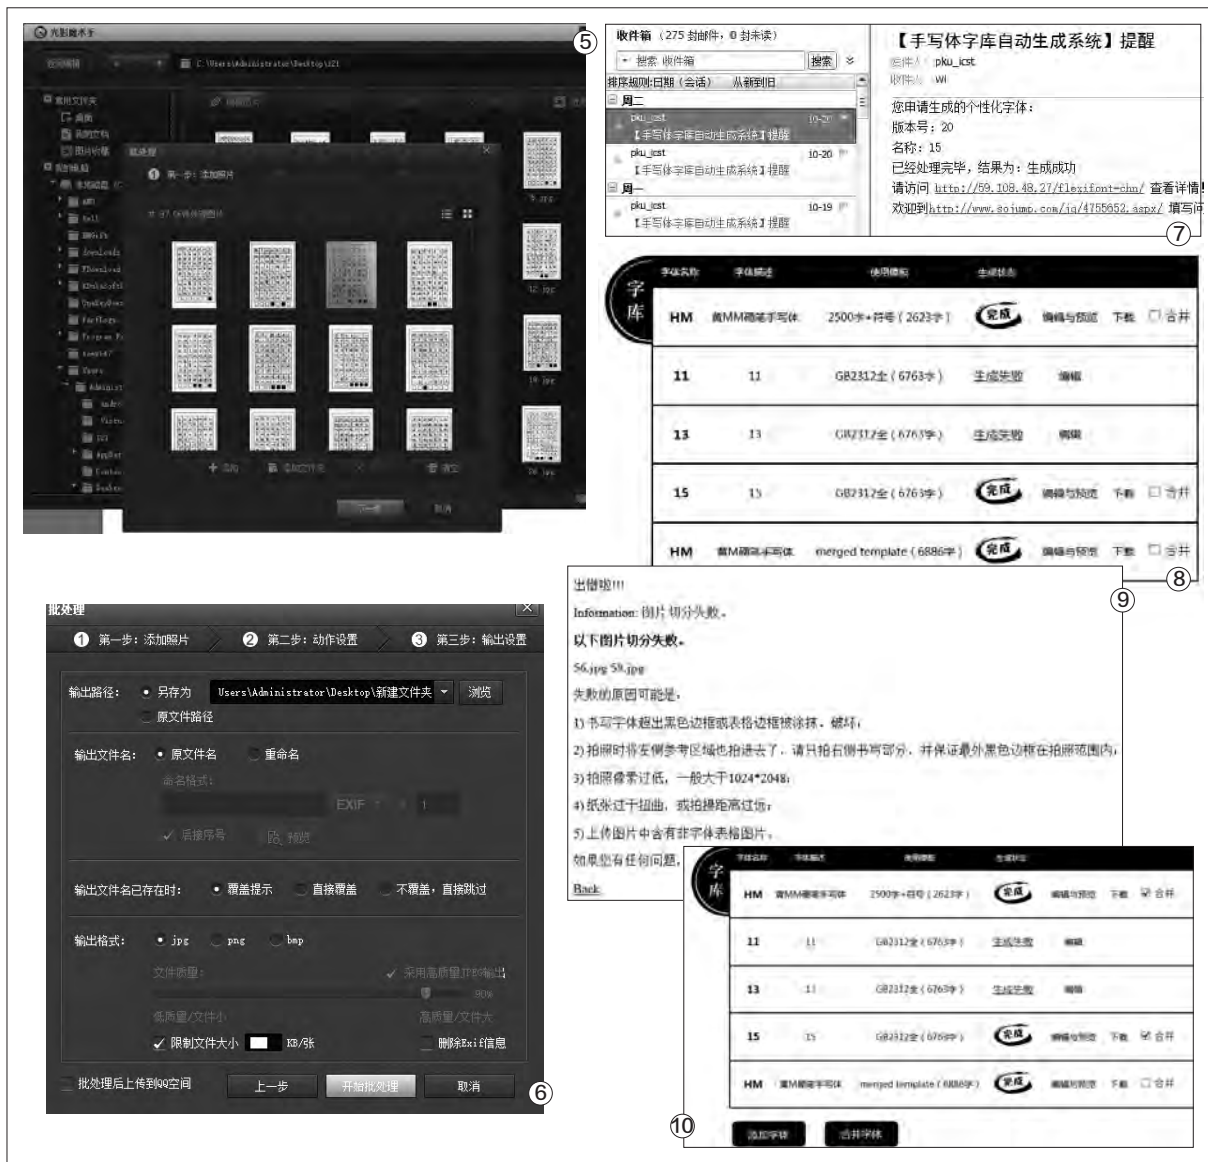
光影魔术手

C:\Users\Administrator\Desktop\121

批处理

❶ 第一步：添加照片

添加

取消

⑤

收件箱（275 封邮件，0 封未读）

搜索 收件箱 搜索

排序规则:日期（会话） 从新到旧

周二

pku_icst 10-20
【手写体字库自动生成系统】提醒

pku_icst 10-20
【手写体字库自动生成系统】提醒

周一

pku_icst 10-19
【手写体字库自动生成系统】提醒

【手写体字库自动生成系统】提醒

发件人：pku_icst

收件人：wi

您申请生成的个性化字体：
版本号：20
名称：15
已经处理完毕，结果为：生成成功
请访问 http://59.108.48.27/flexifont-chn/ 查看详情
欢迎到http://www.sojump.com/jq/4755652.aspx/ 填写问

⑦

字库

| 字体名称 | 字体描述 | 使用模板 | 生成状态 | | | |
|---|---|---|---|---|---|---|
| HM | 黄MM硬笔手写体 | 2500字+符号（2623字） | 完成 | 编辑与预览 | 下载 | 合并 |
| 11 | 11 | GB2312全（6763字） | 生成失败 | 编辑 | | |
| 13 | 13 | GB2312全（6763字） | 生成失败 | 编辑 | | |
| 15 | 15 | GB2312全（6763字） | 完成 | 编辑与预览 | 下载 | 合并 |
| HM | 黄MM硬笔手写体 | merged template（6886字） | 完成 | 编辑与预览 | 下载 | 合并 |

⑧

批处理

❶ 第一步：添加照片 ❷ 第二步：动作设置 ❸ 第三步：输出设置

输出路径： 另存为 Users\Administrator\Desktop\新建文件夹 浏览
原文件路径

输出文件名： 原文件名 重命名
命名格式：
EXIF
后接序号 预览

输出文件名已存在时： 覆盖提示 直接覆盖 不覆盖，直接跳过

输出格式： jpg png bmp
文件质量： 采用高质量JPEG输出
90%
低质量/文件小 高质量/文件大
限制文件大小 KB/张 删除Exif信息

批处理后上传到QQ空间 上一步 开始批处理 取消

⑥

出错啦!!!

Information: 图片切分失败。

以下图片切分失败。

56.jpg 59.jpg

失败的原因可能是，

1) 书写字体超出黑色边框或表格边框被涂抹、破坏；

2) 拍照时将左侧参考区域也拍进去了，请只拍右侧书写部分，并保证最外黑色边框在拍照范围内；

3) 拍照像素过低，一般大于1024*2048；

4) 纸张过于扭曲，或拍摄距离过远；

5) 上传图片中含有非字体表格图片。

如果您有任何问题，

Back

⑨

字库

| 字体名称 | 字体描述 | 使用模板 | 生成状态 | | | |
|---|---|---|---|---|---|---|
| HM | 黄MM硬笔手写体 | 2500字+符号（2623字） | 完成 | 编辑与预览 | 下载 | 合并 |
| 11 | 11 | GB2312全（6763字） | 生成失败 | 编辑 | | |
| 13 | 13 | GB2312全（6763字） | 生成失败 | 编辑 | | |
| 15 | 15 | GB2312全（6763字） | 完成 | 编辑与预览 | 下载 | 合并 |
| HM | 黄MM硬笔手写体 | merged template（6886字） | 完成 | 编辑与预览 | 下载 | 合并 |

添加字体 合并字体

⑩